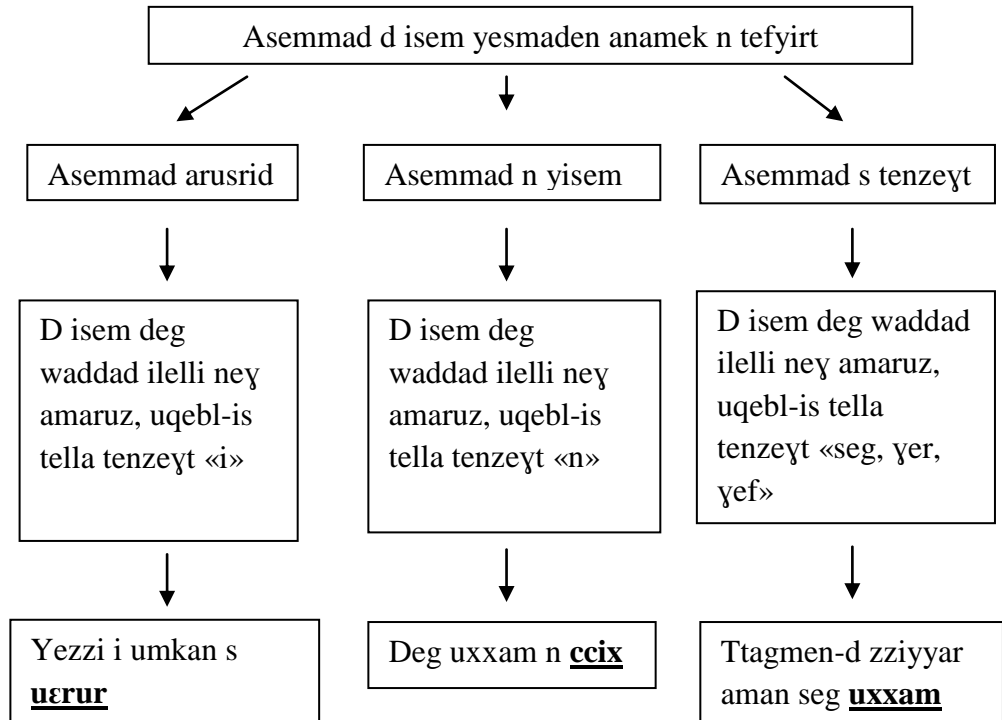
Asemmad d isem yesmaden anamek n tefyirt

Asemmad arusrid

D isem deg waddad ilelli neɣ amaruz, uqebl-is tella tenzeɣt «i»

Yezzi i umkan s **uɛrur**

Asemmad n yisem

D isem deg waddad ilelli neɣ amaruz, uqebl-is tella tenzeɣt «n»

Deg uxxam n **ccix**

Asemmad s tenzeɣt

D isem deg waddad ilelli neɣ amaruz, uqebl-is tella tenzeɣt «seg, ɣer, ɣef»

Ttagmen-d zziyyar aman seg **uxxam**